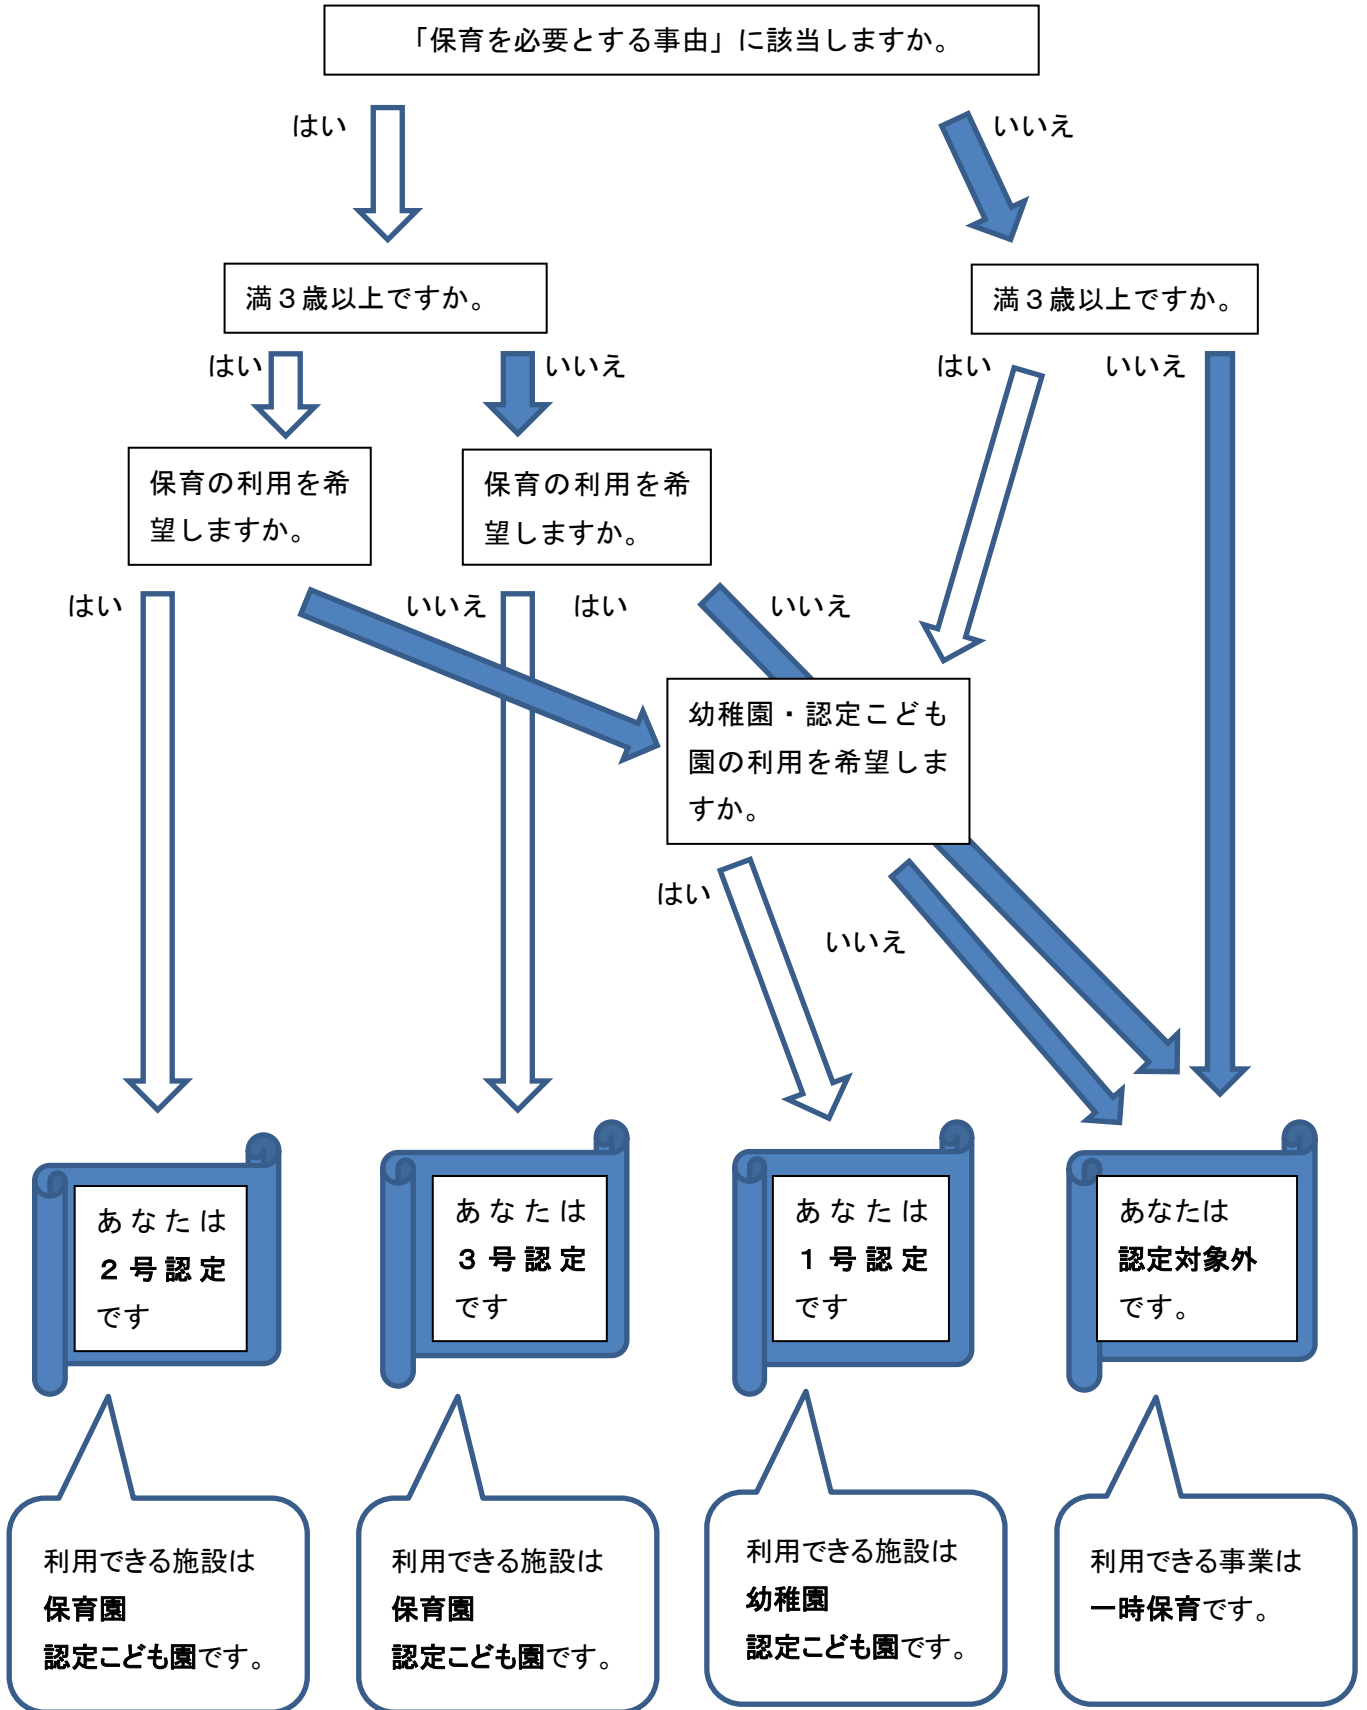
「保育を必要とする事由」に該当しますか。

はい

いいえ

満３歳以上ですか。

満３歳以上ですか。

はい

いいえ

はい

いいえ

保育の利用を希望しますか。

保育の利用を希望しますか。

はい

いいえ

はい

いいえ

幼稚園・認定こども園の利用を希望しますか。

はい

いいえ

あなたは
２号認定
です

あなたは
３号認定
です

あなたは
１号認定
です

あなたは
認定対象外
です。

利用できる施設は
保育園
認定こども園です。

利用できる施設は
保育園
認定こども園です。

利用できる施設は
幼稚園
認定こども園です。

利用できる事業は
一時保育です。